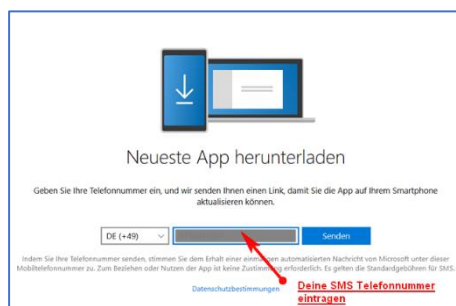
Neueste App herunterladen

Geben Sie Ihre Telefonnummer ein, und wir senden Ihnen einen Link, damit Sie die App auf Ihrem Smartphone aktualisieren können.

DE (+49)

Senden

Indem Sie Ihre Telefonnummer senden, stimmen Sie dem Erhalt einer einm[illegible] automatisierten Nachricht von Microsoft unter dieser Mobiltelefonnummer zu. Zum Beziehen oder Nutzen der App ist keine Zustimm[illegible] erforderlich. Es gelten die Standardgebühren für SMS.

Datenschutzbestimmungen

Deine SMS Telefonnummer eintragen